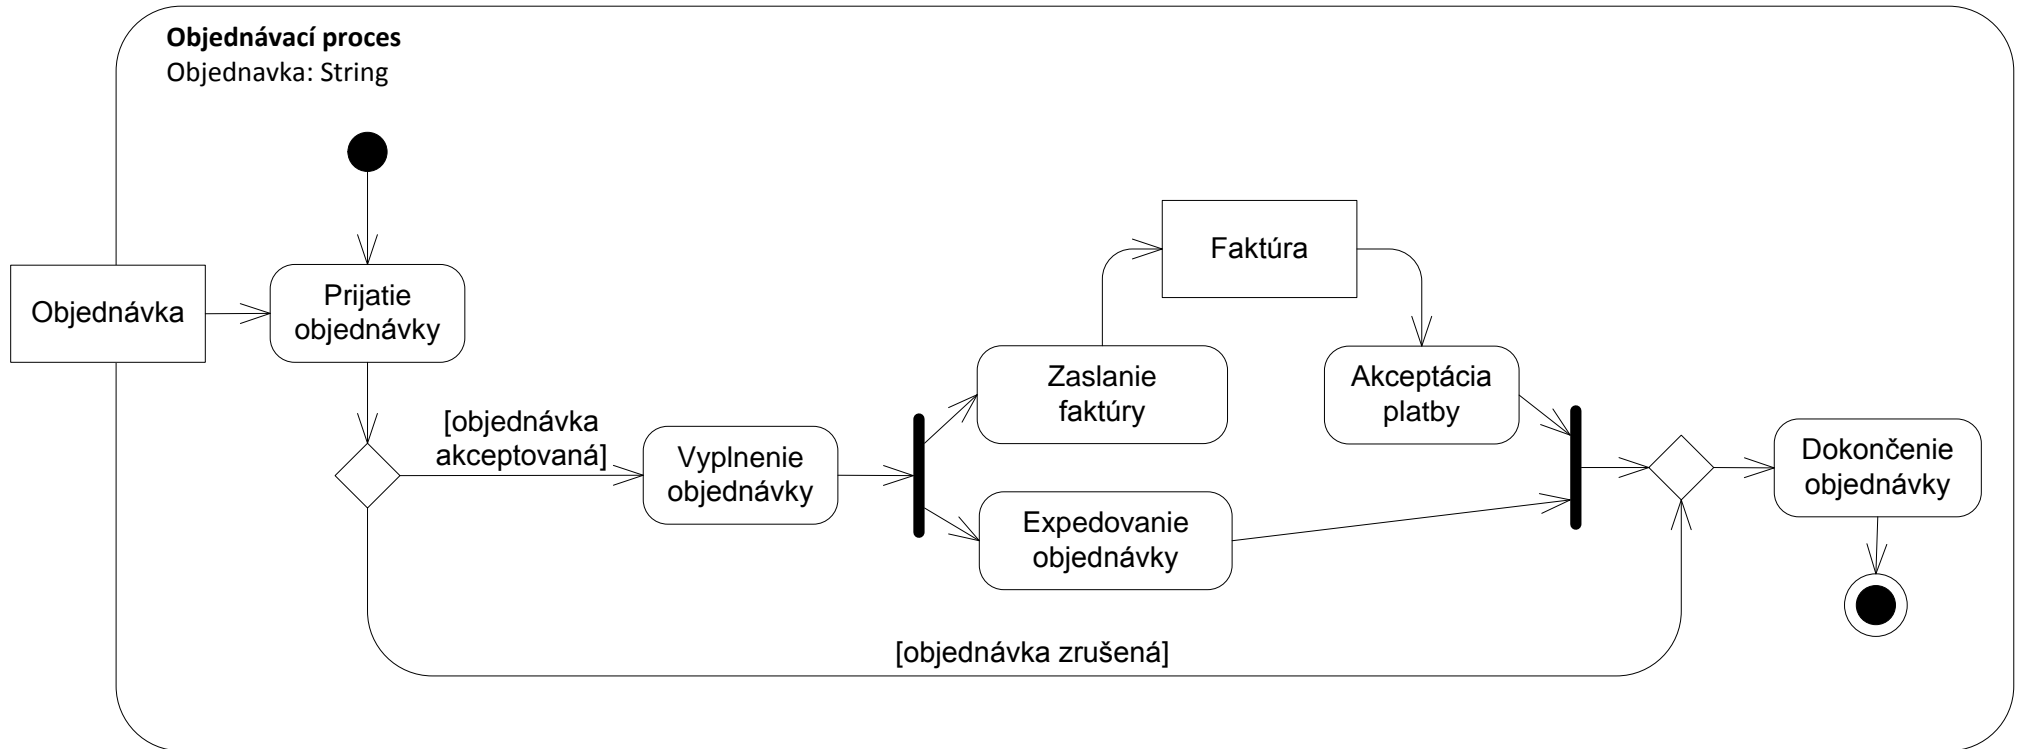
**Objednávací proces**
Objednavka: String

Objednávka

Prijatie objednávky

[objednávka akceptovaná]

Vyplnenie objednávky

Faktúra

Zaslanie faktúry

Akceptácia platby

Expedovanie objednávky

Dokončenie objednávky

[objednávka zrušená]